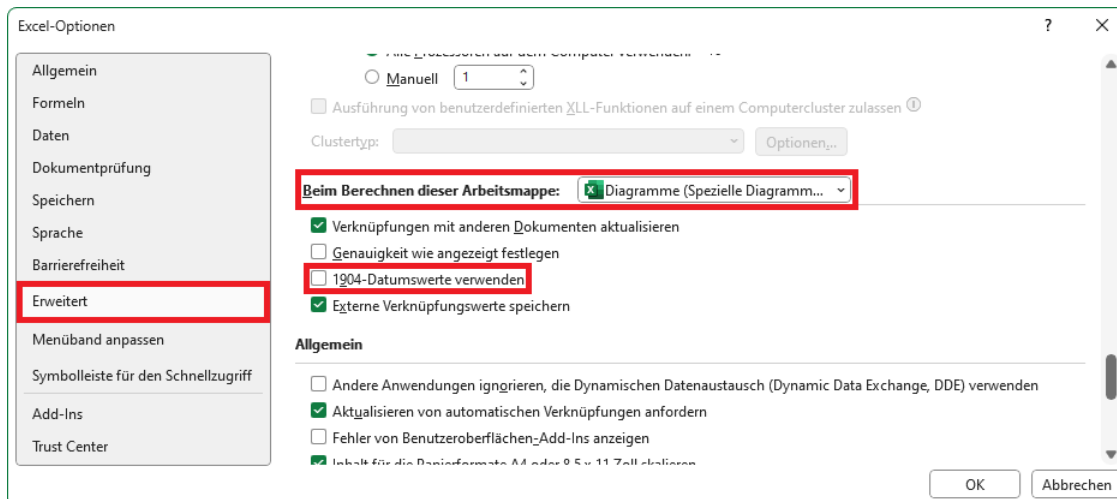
Excel-Optionen

?

Allgemein
Formeln
Daten
Dokumentprüfung
Speichern
Sprache
Barrierefreiheit
Erweitert
Menüband anpassen
Symbolleiste für den Schnellzugriff
Add-Ins
Trust Center

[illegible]

Manuell 1

Ausführung von benutzerdefinierten XLL-Funktionen auf einem Computercluster zulassen

Clustertyp: Optionen...

Beim Berechnen dieser Arbeitsmappe: Diagramme (Spezielle Diagramm...

Verknüpfungen mit anderen Dokumenten aktualisieren
Genauigkeit wie angezeigt festlegen
1904-Datumswerte verwenden
Externe Verknüpfungswerte speichern

Allgemein

Andere Anwendungen ignorieren, die Dynamischen Datenaustausch (Dynamic Data Exchange, DDE) verwenden
Aktualisieren von automatischen Verknüpfungen anfordern
Fehler von Benutzeroberflächen-Add-Ins anzeigen
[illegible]

OK Abbrechen